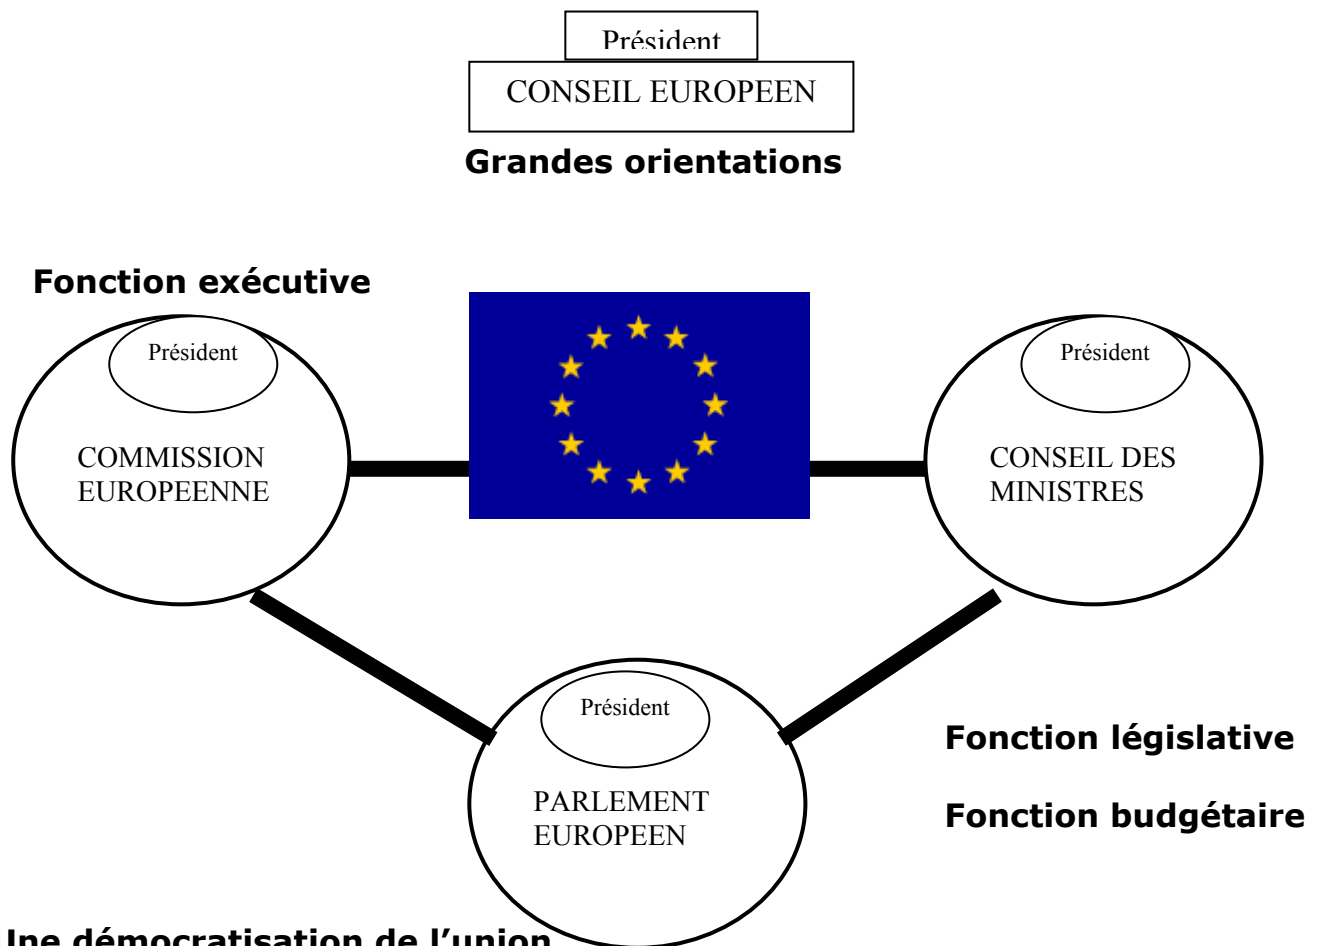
Président

CONSEIL EUROPEEN

Grandes orientations

Fonction exécutive

Président

COMMISSION EUROPEENNE

Président

CONSEIL DES MINISTRES

Président

PARLEMENT EUROPEEN

Fonction législative

Fonction budgétaire

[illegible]ne démocratisation de l'union